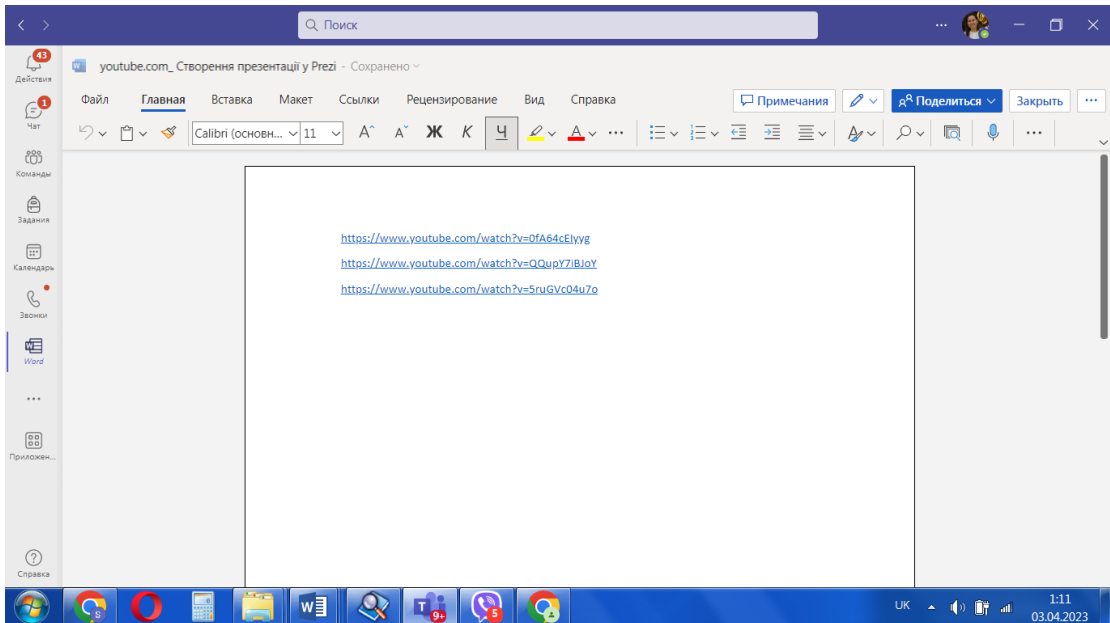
Поиск

43
Действия

1
Чат

Команды

Задания

Календарь

Звонки

Word

...

Приложен...

Справка

youtube.com_ Створення презентації у Prezi - Сохранено

Файл Главная Вставка Макет Ссылки Рецензирование Вид Справка

Примечания

Поделиться

Закрыть

Calibri (основн... 11

Ж К Ч

https://www.youtube.com/watch?v=0fA64cElyyg

https://www.youtube.com/watch?v=QQupY7iBJoY

https://www.youtube.com/watch?v=5ruGVc04u7o

9+

5

UK

1:11
03.04.2023